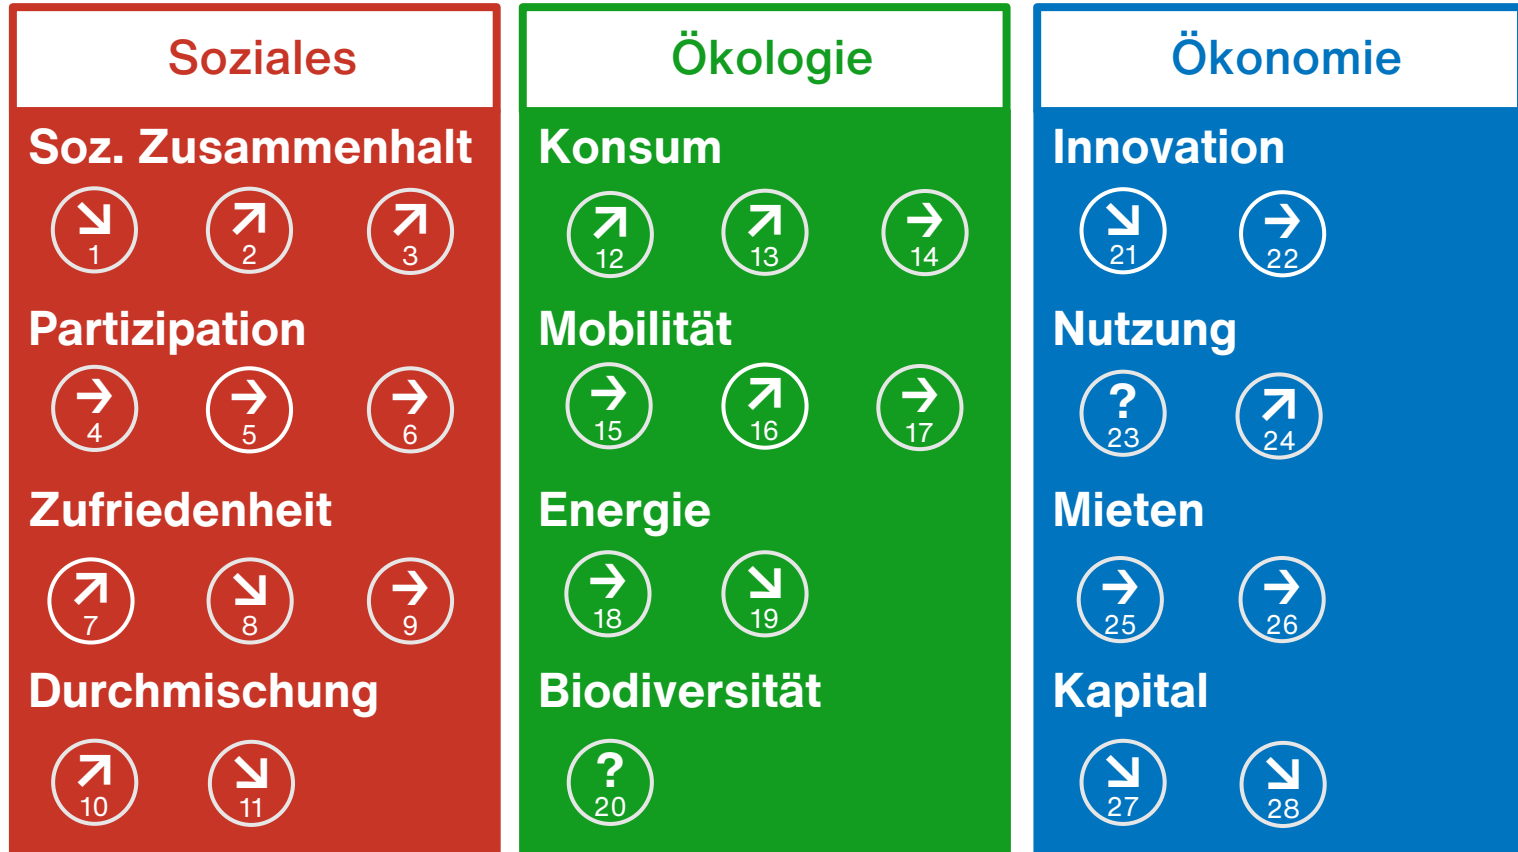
Soziales

Soz. Zusammenhalt

↘ 1 ↗ 2 ↗ 3

Partizipation

→ 4 → 5 → 6

Zufriedenheit

↗ 7 ↘ 8 → 9

Durchmischung

↗ 10 ↘ 11

Ökologie

Konsum

↗ 12 ↗ 13 → 14

Mobilität

→ 15 ↗ 16 → 17

Energie

→ 18 ↘ 19

Biodiversität

? 20

Ökonomie

Innovation

↘ 21 → 22

Nutzung

? 23 ↗ 24

Mieten

→ 25 → 26

Kapital

↘ 27 ↘ 28